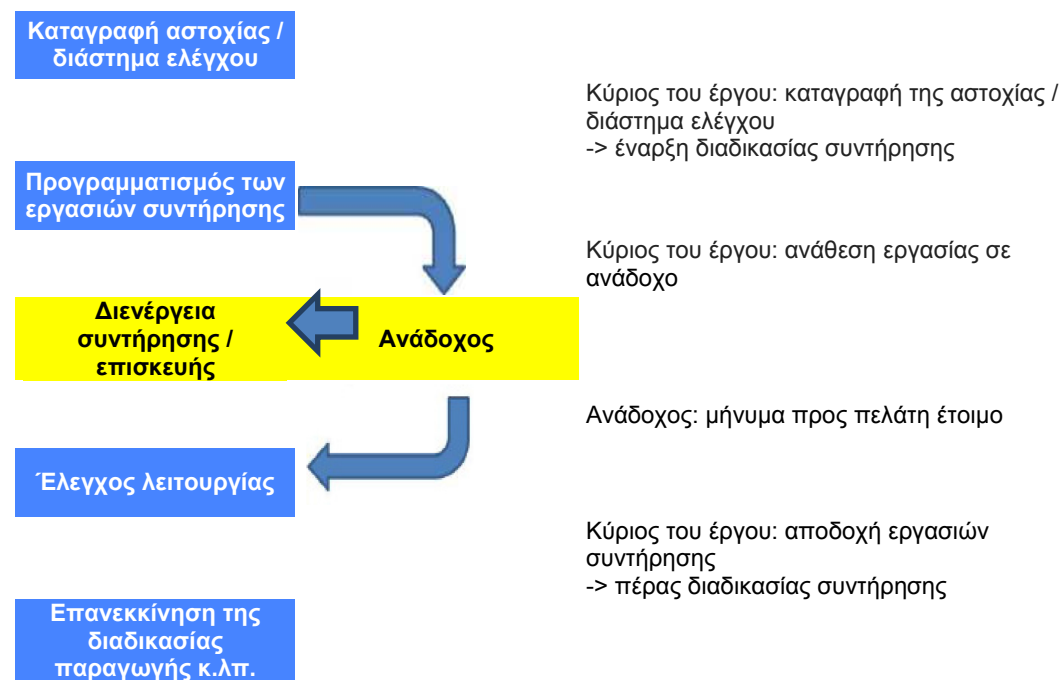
Καταγραφή αστοχίας / διάστημα ελέγχου

Κύριος του έργου: καταγραφή της αστοχίας / διάστημα ελέγχου
-> έναρξη διαδικασίας συντήρησης

Προγραμματισμός των εργασιών συντήρησης

Κύριος του έργου: ανάθεση εργασίας σε ανάδοχο

Διενέργεια συντήρησης / επισκευής

Ανάδοχος

Ανάδοχος: μήνυμα προς πελάτη έτοιμο

Έλεγχος λειτουργίας

Κύριος του έργου: αποδοχή εργασιών συντήρησης
-> πέρας διαδικασίας συντήρησης

Επανεκκίνηση της διαδικασίας παραγωγής κ.λπ.